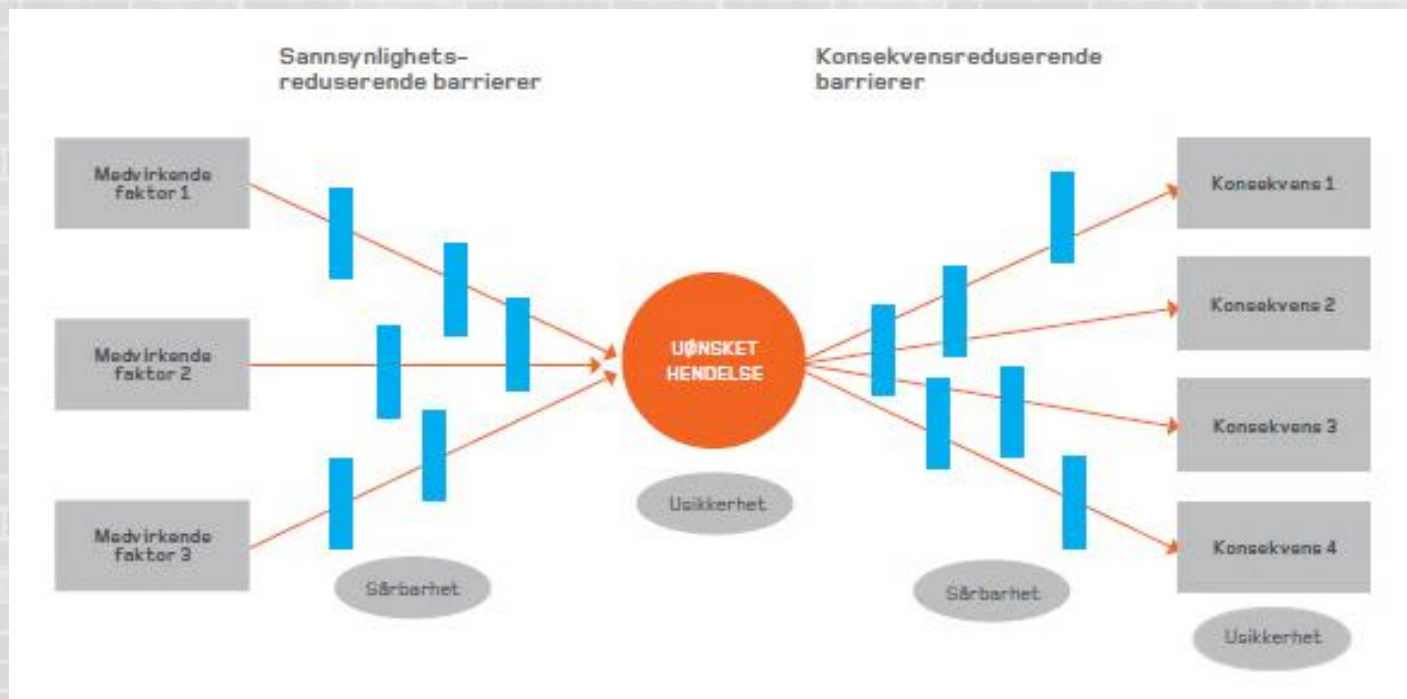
Sannsynlighetsreduserende barrierer

Konsekvensreduserende barrierer

Medvirkende faktor 1

Medvirkende faktor 2

Medvirkende faktor 3

Sårbarhet

UØNSKET HENDELSE

Usikkerhet

Sårbarhet

Konsekvens 1

Konsekvens 2

Konsekvens 3

Konsekvens 4

Usikkerhet